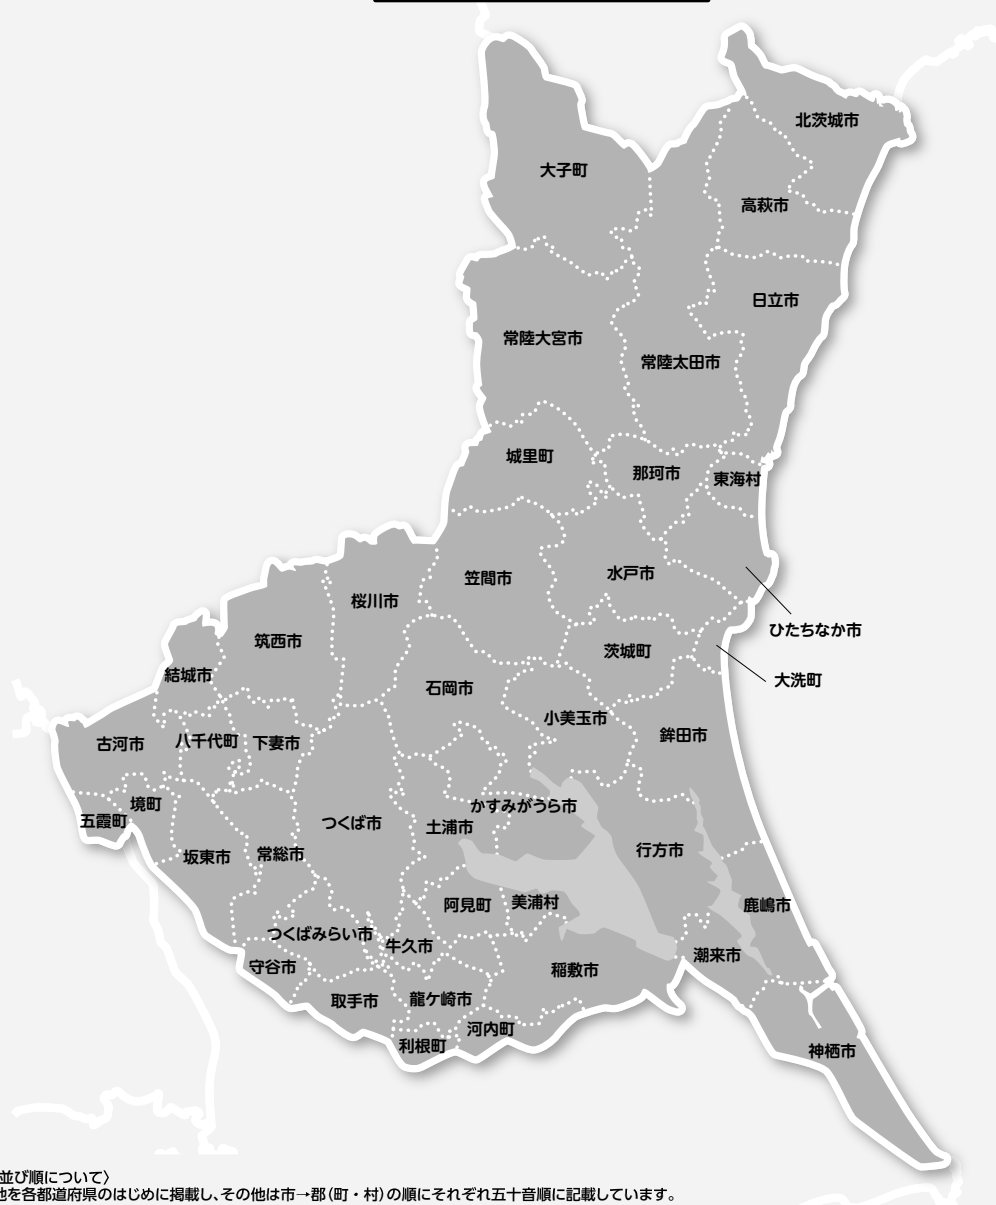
北茨城市
大子町
高萩市
日立市
常陸大宮市
常陸太田市
城里町
那珂市
東海村
笠間市
水戸市
桜川市
ひたちなか市
筑西市
茨城町
大洗町
結城市
石岡市
小美玉市
古河市
八千代町
下妻市
鉾田市
境町
五霞町
かすみがうら市
つくば市
土浦市
坂東市
常総市
行方市
阿見町
美浦村
鹿嶋市
つくばみらい市
牛久市
守谷市
稲敷市
潮来市
取手市
龍ケ崎市
河内町
利根町
神栖市

並び順について〉
地を各都道府県のはじめに掲載し、その他は市→郡(町・村)の順にそれぞれ五十音順に記載しています。